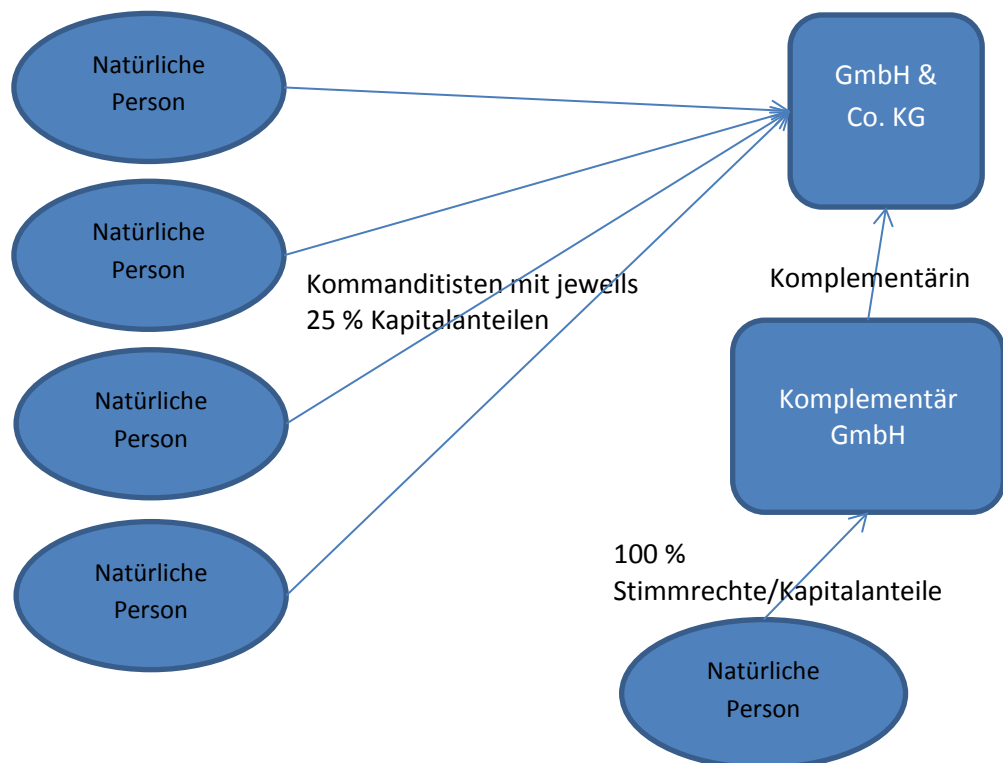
Natürliche Person

GmbH & Co. KG

Natürliche Person

Kommanditisten mit jeweils 25 % Kapitalanteilen

Komplementärin

Natürliche Person

Komplementär GmbH

Natürliche Person

100 % Stimmrechte/Kapitalanteile

Natürliche Person